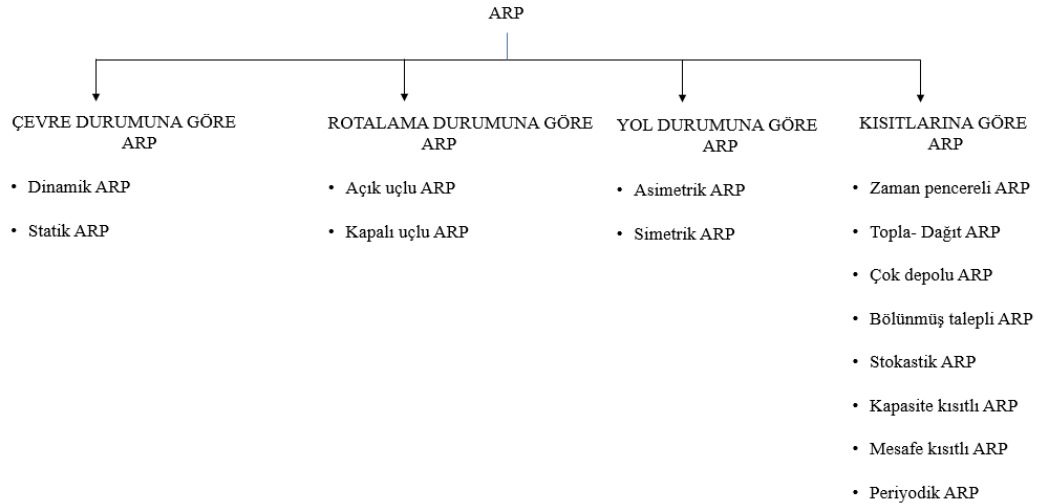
ARP

ÇEVRE DURUMUNA GÖRE ARP

• Dinamik ARP
• Statik ARP

ROTALAMA DURUMUNA GÖRE ARP

• Açık uçlu ARP
• Kapalı uçlu ARP

YOL DURUMUNA GÖRE ARP

• Asimetrik ARP
• Simetrik ARP

KISITLARINA GÖRE ARP

• Zaman pencereli ARP
• Topla- Dağıt ARP
• Çok depolu ARP
• Bölünmüş talepli ARP
• Stokastik ARP
• Kapasite kısıtlı ARP
• Mesafe kısıtlı ARP
• Periyodik ARP